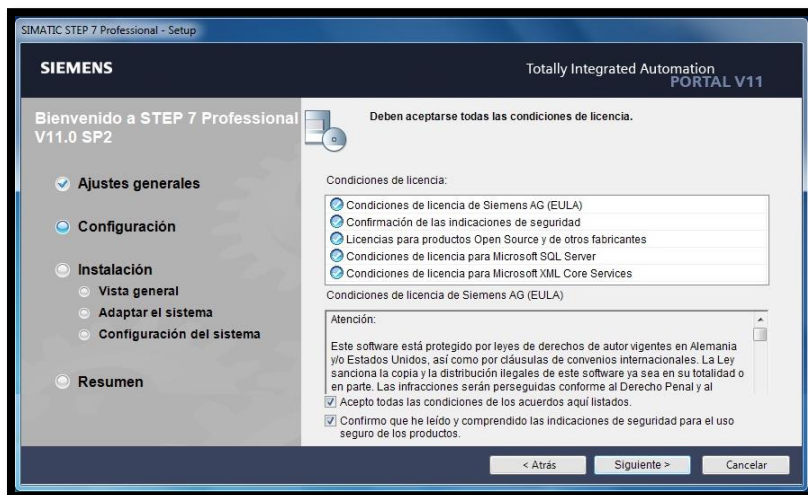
SIMATIC STEP 7 Professional - Setup

SIEMENS

Totally Integrated Automation
PORTAL V11

Bienvenido a STEP 7 Professional V11.0 SP2

Ajustes generales

Configuración

Instalación

Vista general

Adaptar el sistema

Configuración del sistema

Resumen

Deben aceptarse todas las condiciones de licencia.

Condiciones de licencia:

Condiciones de licencia de Siemens AG (EULA)
Confirmación de las indicaciones de seguridad
Licencias para productos Open Source y de otros fabricantes
Condiciones de licencia para Microsoft SQL Server
Condiciones de licencia para Microsoft XML Core Services

Condiciones de licencia de Siemens AG (EULA)

Atención:

Este software está protegido por leyes de derechos de autor vigentes en Alemania y/o Estados Unidos, así como por cláusulas de convenios internacionales. La Ley sanciona la copia y la distribución ilegales de este software ya sea en su totalidad o en parte. Las infracciones serán perseguidas conforme al Derecho Penal y al

Acepto todas las condiciones de los acuerdos aquí listados.

Confirmo que he leído y comprendido las indicaciones de seguridad para el uso seguro de los productos.

< Atrás

Siguiente >

Cancelar